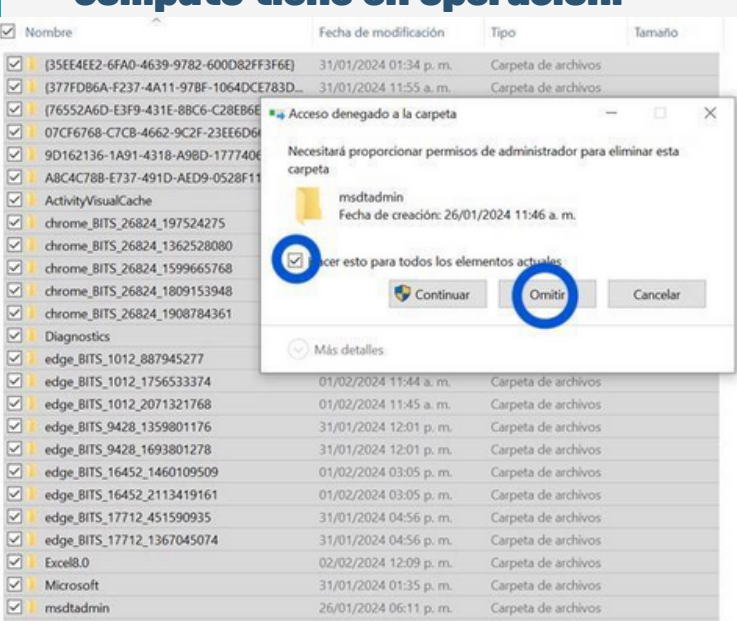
Nombre | Fecha de modificación | Tipo | Tamaño

{35EE4EE2-6FA0-4639-9782-600D82FF3F6E} 31/01/2024 01:34 p. m. Carpeta de archivos
{377FDB6A-F237-4A11-97BF-1064DCE783D... 31/01/2024 11:55 a. m. Carpeta de archivos
{76552A6D-E3F9-431E-8BC6-C28EB6E
07CF6768-C7CB-4662-9C2F-23EE6D6
9D162136-1A91-4318-A9BD-177740
A8C4C78B-E737-491D-AED9-0528F11
ActivityVisualCache
chrome_BITS_26824_197524275
chrome_BITS_26824_1362528080
chrome_BITS_26824_1599665768
chrome_BITS_26824_1809153948
chrome_BITS_26824_1908784361
Diagnostics
edge_BITS_1012_887945277
edge_BITS_1012_1756533374 01/02/2024 11:44 a. m. Carpeta de archivos
edge_BITS_1012_2071321768 01/02/2024 11:45 a. m. Carpeta de archivos
edge_BITS_9428_1359801176 31/01/2024 12:01 p. m. Carpeta de archivos
edge_BITS_9428_1693801278 31/01/2024 12:01 p. m. Carpeta de archivos
edge_BITS_16452_1460109509 01/02/2024 03:05 p. m. Carpeta de archivos
edge_BITS_16452_2113419161 01/02/2024 03:05 p. m. Carpeta de archivos
edge_BITS_17712_451590935 31/01/2024 04:56 p. m. Carpeta de archivos
edge_BITS_17712_1367045074 31/01/2024 04:56 p. m. Carpeta de archivos
Excel8.0 02/02/2024 12:09 p. m. Carpeta de archivos
Microsoft 31/01/2024 01:35 p. m. Carpeta de archivos
msdtadmin 26/01/2024 06:11 p. m. Carpeta de archivos

Acceso denegado a la carpeta

Necesitará proporcionar permisos de administrador para eliminar esta carpeta

msdtadmin
Fecha de creación: 26/01/2024 11:46 a. m.

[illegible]acer esto para todos los elementos actuales

Continuar Omitir Cancelar

Más detalles